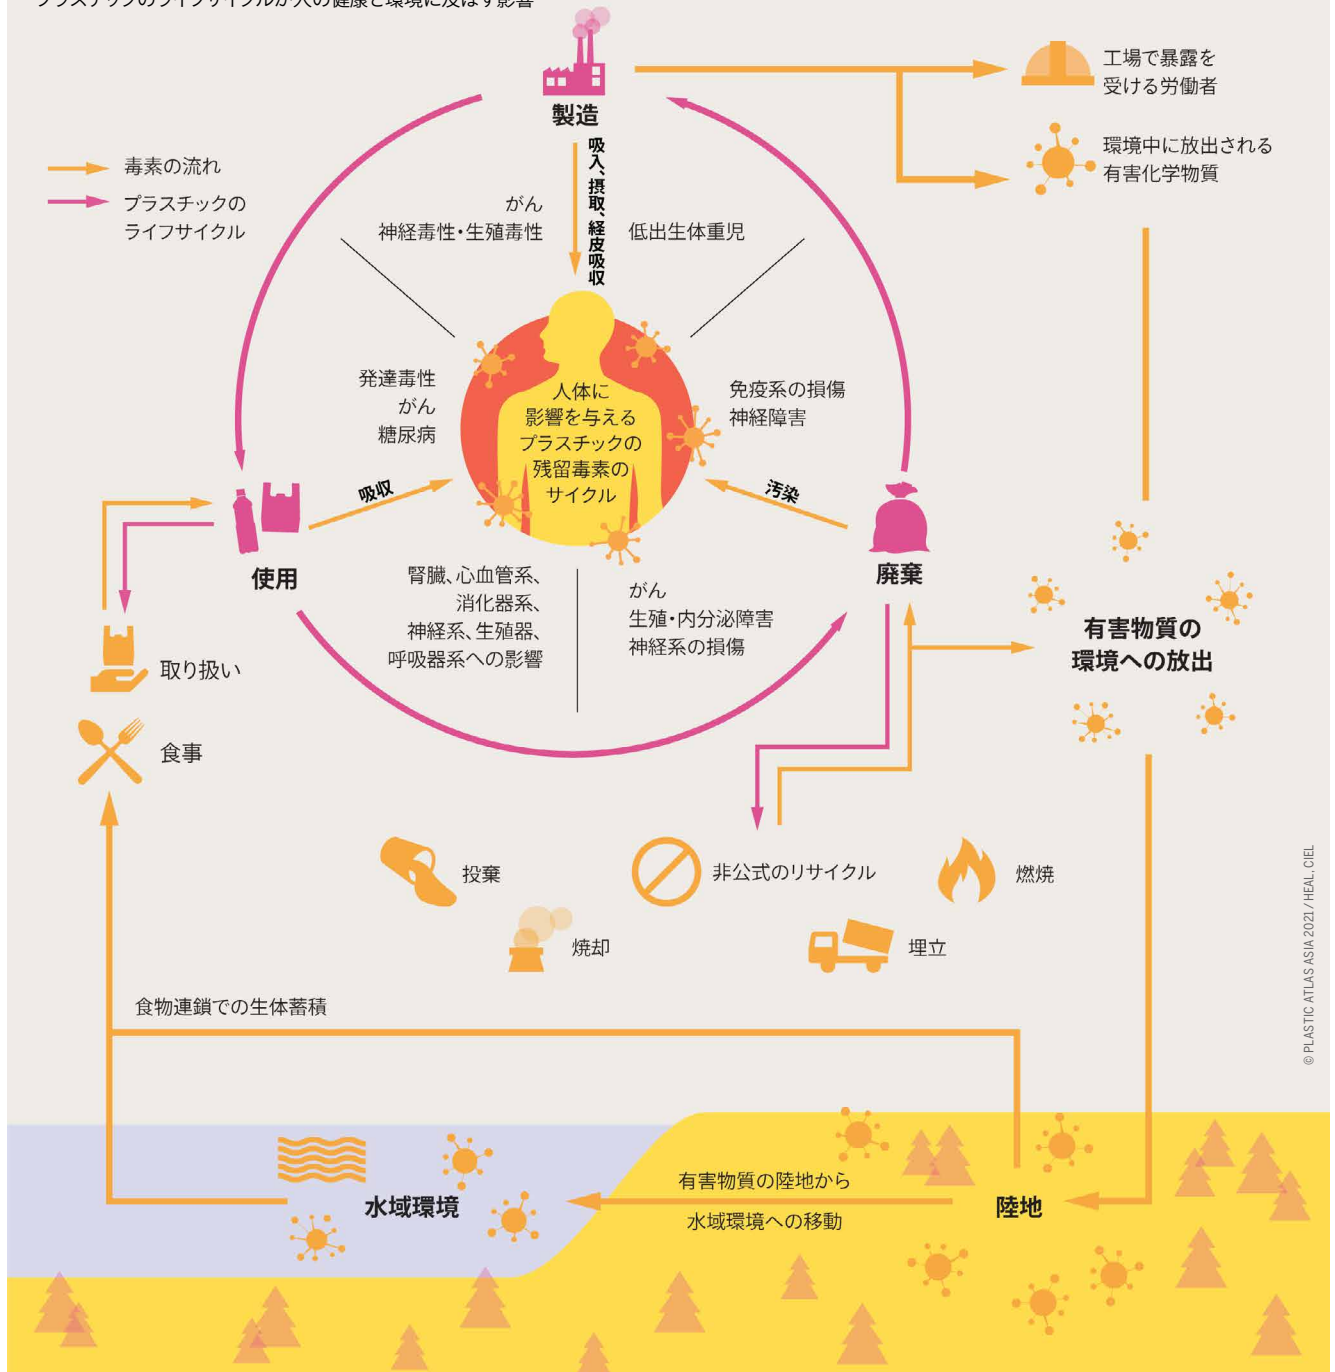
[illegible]

製造

工場で暴露を受ける労働者

環境中に放出される有害化学物質

毒素の流れ

プラスチックのライフサイクル

がん
神経毒性・生殖毒性

吸入、摂取、経皮吸収

低出生体重児

発達毒性
がん
糖尿病

人体に影響を与えるプラスチックの残留毒素のサイクル

免疫系の損傷
神経障害

吸収

汚染

使用

廃棄

腎臓、心血管系、消化器系、神経系、生殖器、呼吸器系への影響

がん
生殖・内分泌障害
神経系の損傷

有害物質の環境への放出

取り扱い

食事

投棄

非公式のリサイクル

燃焼

焼却

埋立

食物連鎖での生体蓄積

水域環境

有害物質の陸地から水域環境への移動

陸地

© PLASTIC ATLAS ASIA 2021 / HEAL, CIEL